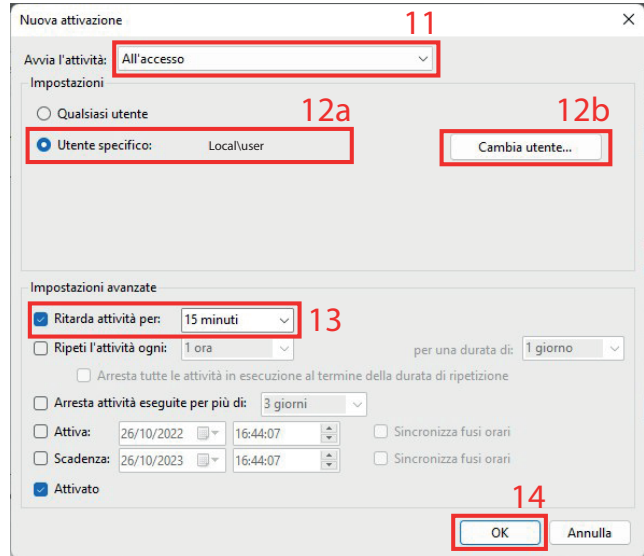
Nuova attivazione

11

Avvia l'attività: All'accesso

Impostazioni

Qualsiasi utente

12a

12b

Utente specifico: Local\user

Cambia utente...

Impostazioni avanzate

Ritarda attività per: 15 minuti

13

Ripeti l'attività ogni: 1 ora

per una durata di: 1 giorno

Arresta tutte le attività in esecuzione al termine della durata di ripetizione

Arresta attività eseguite per più di: 3 giorni

Attiva: 26/10/2022 16:44:07 Sincronizza fusi orari

Scadenza: 26/10/2023 16:44:07 Sincronizza fusi orari

Attivato

14

OK

Annulla